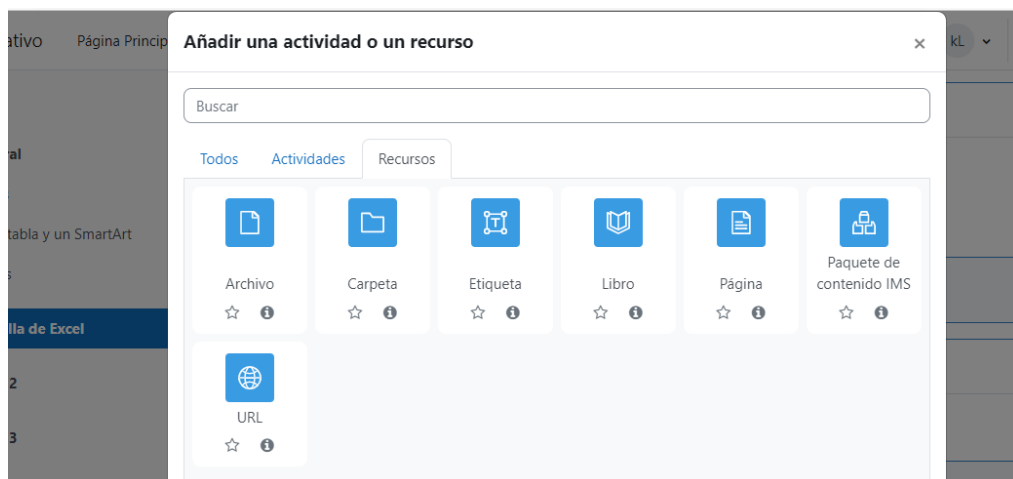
ativo Página Princip

ral

tabla y un SmartArt

s

lla de Excel

2

3

kL

Añadir una actividad o un recurso

×

Buscar

Todos Actividades Recursos

Archivo

Carpeta

Etiqueta

Libro

Página

Paquete de contenido IMS

URL